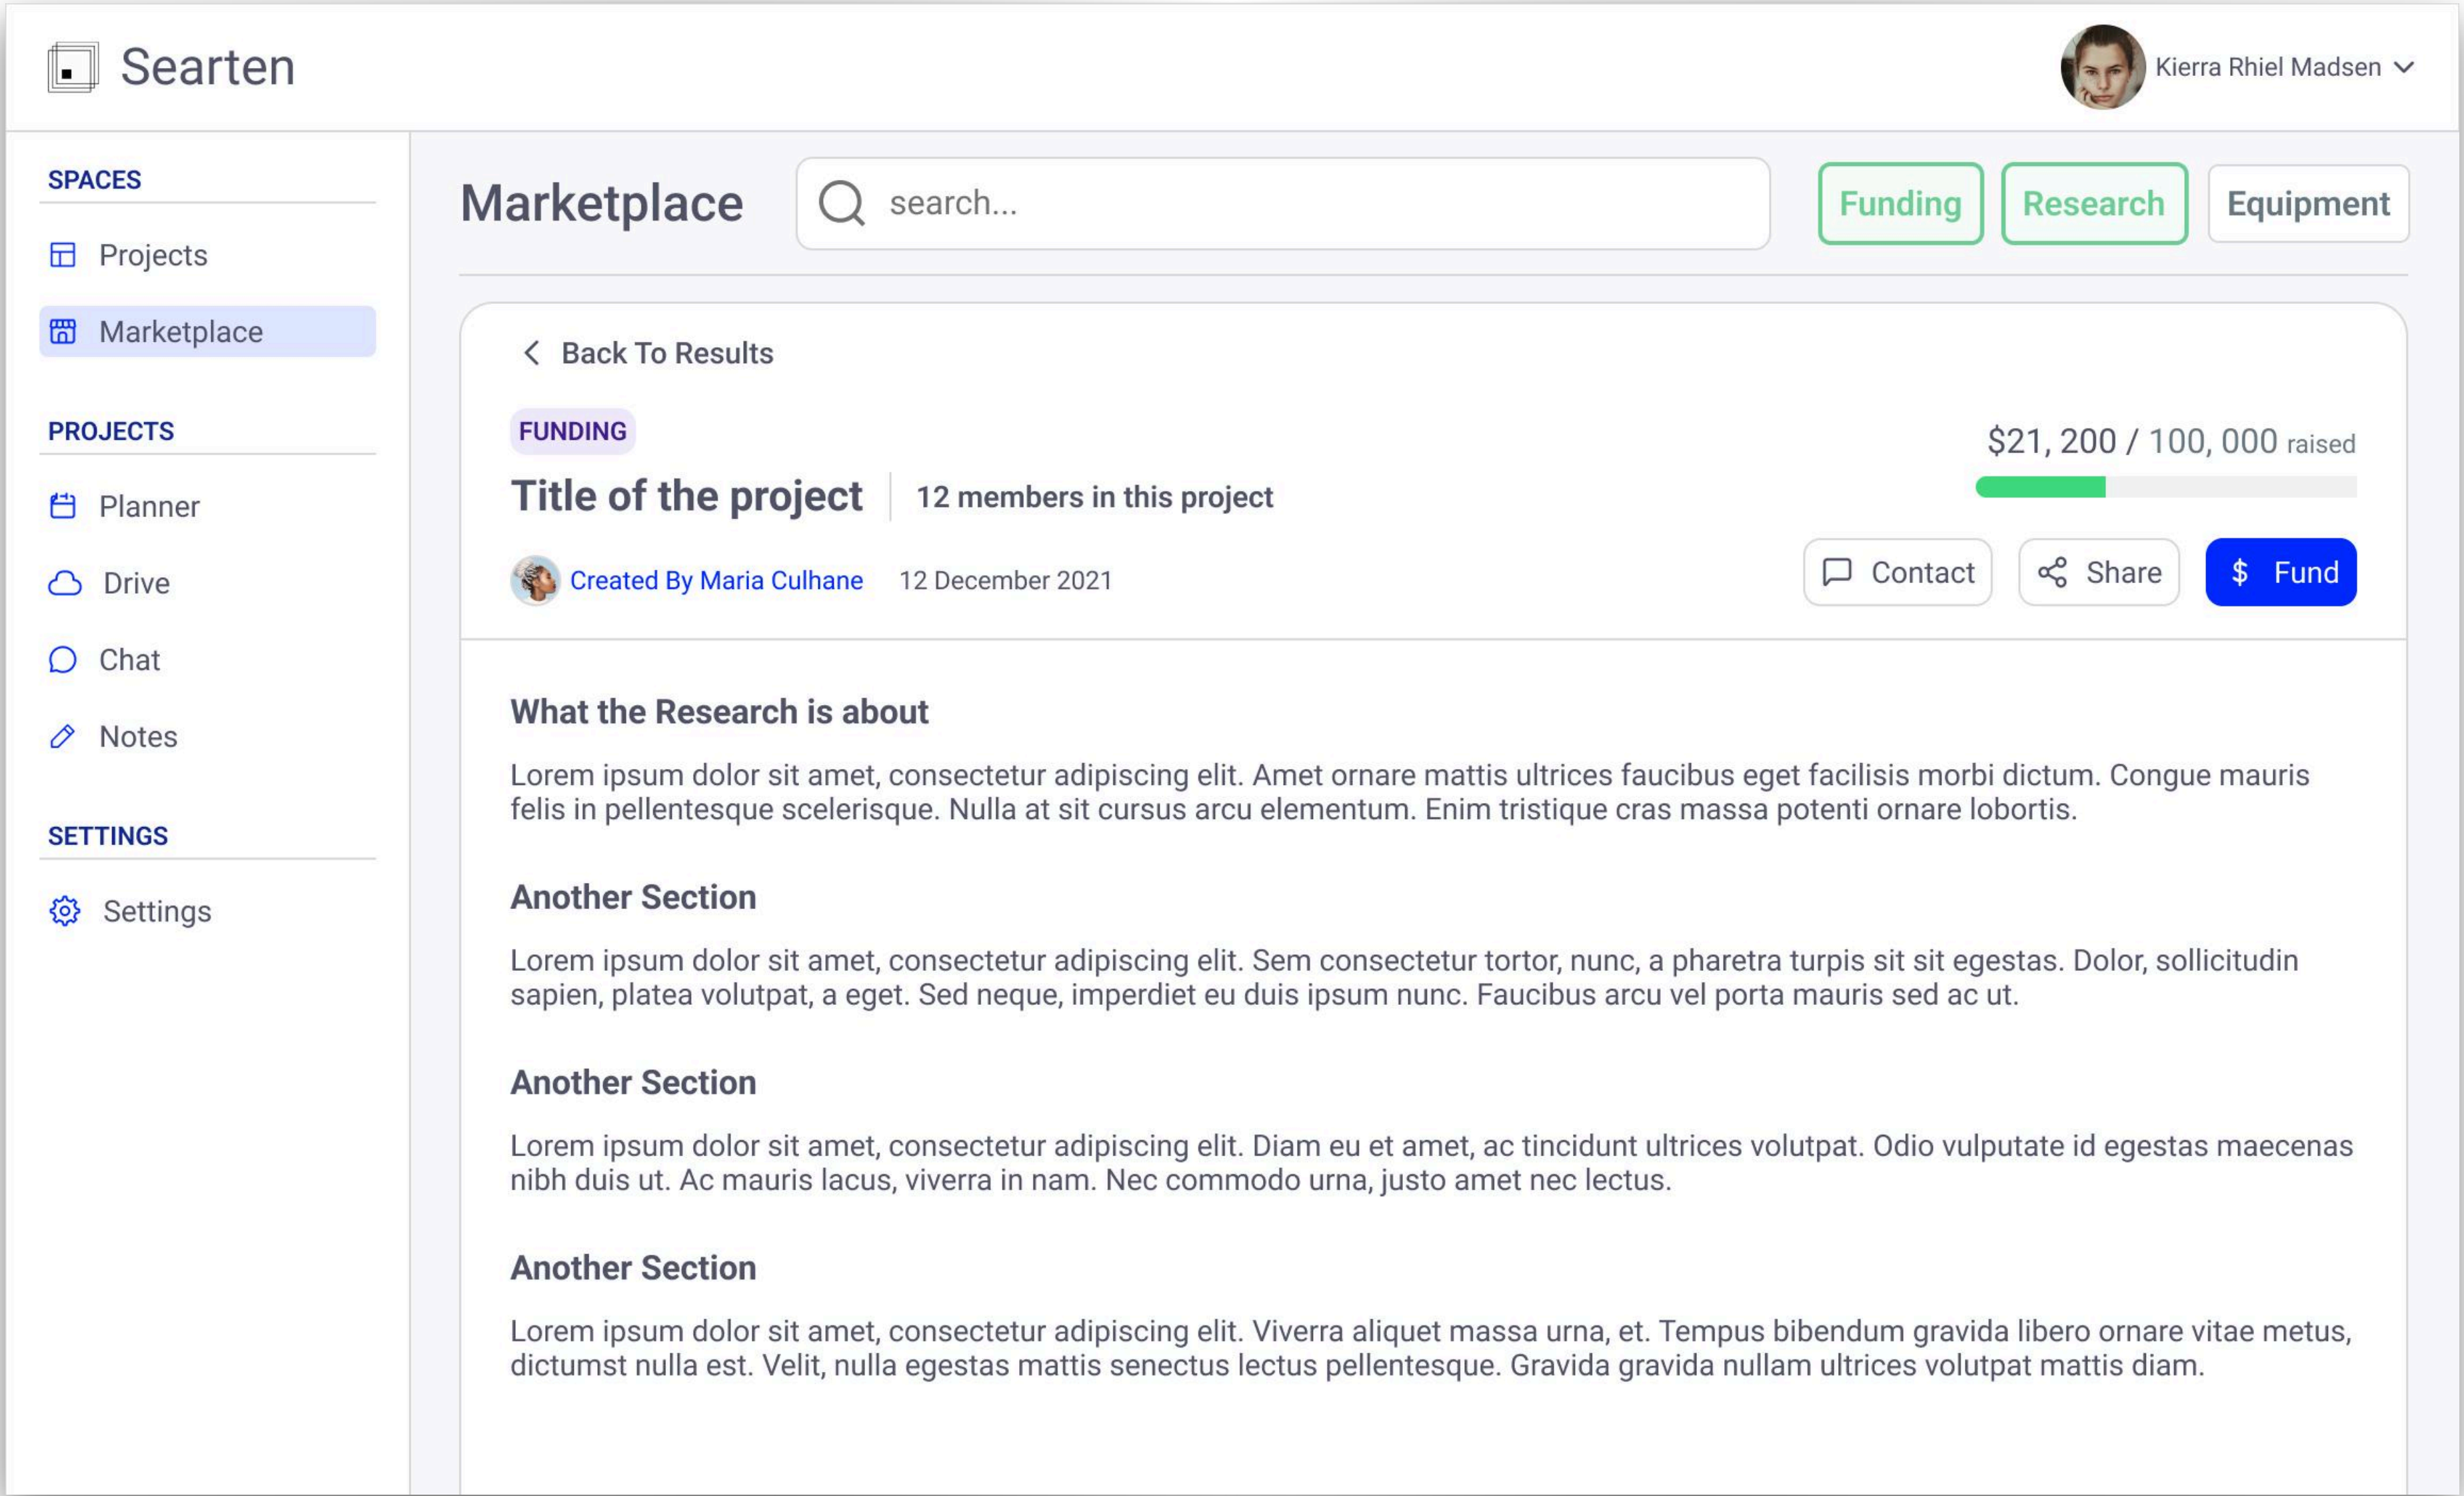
Searten

Kierra Rhiel Madsen

SPACES

Projects

Marketplace

PROJECTS

Planner

Drive

Chat

Notes

SETTINGS

Settings

Marketplace

search...

Funding

Research

Equipment

Back To Results

FUNDING

Title of the project

12 members in this project

$21, 200 / 100, 000 raised

Created By Maria Culhane

12 December 2021

Contact

Share

$ Fund

What the Research is about

Lorem ipsum dolor sit amet, consectetur adipiscing elit. Amet ornare mattis ultrices faucibus eget facilisis morbi dictum. Congue mauris felis in pellentesque scelerisque. Nulla at sit cursus arcu elementum. Enim tristique cras massa potenti ornare lobortis.

Another Section

Lorem ipsum dolor sit amet, consectetur adipiscing elit. Sem consectetur tortor, nunc, a pharetra turpis sit sit egestas. Dolor, sollicitudin sapien, platea volutpat, a eget. Sed neque, imperdiet eu duis ipsum nunc. Faucibus arcu vel porta mauris sed ac ut.

Another Section

Lorem ipsum dolor sit amet, consectetur adipiscing elit. Diam eu et amet, ac tincidunt ultrices volutpat. Odio vulputate id egestas maecenas nibh duis ut. Ac mauris lacus, viverra in nam. Nec commodo urna, justo amet nec lectus.

Another Section

Lorem ipsum dolor sit amet, consectetur adipiscing elit. Viverra aliquet massa urna, et. Tempus bibendum gravida libero ornare vitae metus, dictumst nulla est. Velit, nulla egestas mattis senectus lectus pellentesque. Gravida gravida nullam ultrices volutpat mattis diam.